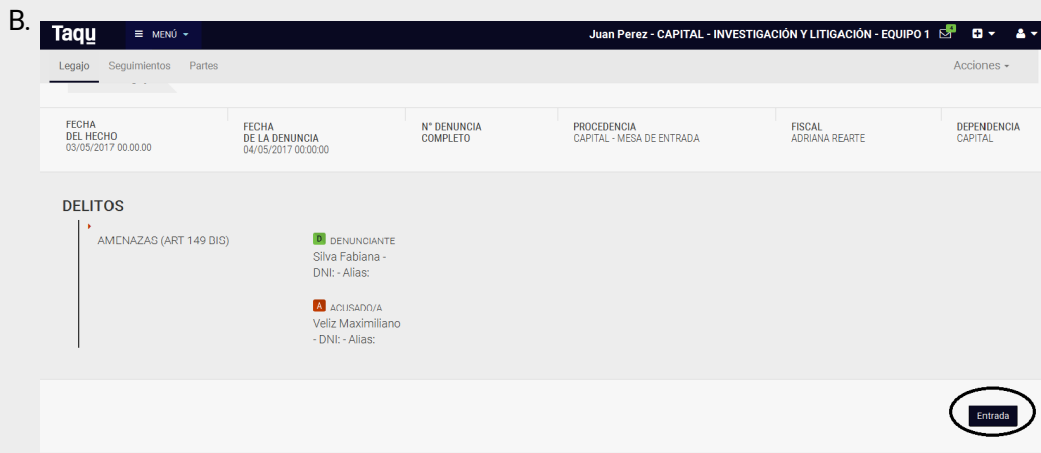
B.

Taqu ≡ MENÚ ▾

Juan Perez - CAPITAL - INVESTIGACIÓN Y LITIGACIÓN - EQUIPO 1

Legajo Seguimientos Partes

Acciones ▾

FECHA DEL HECHO
03/05/2017 00.00.00

FECHA DE LA DENUNCIA
04/05/2017 00:00:00

N° DENUNCIA COMPLETO

PROCEDENCIA
CAPITAL - MESA DE ENTRADA

FISCAL
ADRIANA REARTE

DEPENDENCIA
CAPITAL

DELITOS

AMENAZAS (ART 149 BIS)

D DENUNCIANTE
Silva Fabiana - DNI: - Alias:

A ACUSADO/A
Veliz Maximiliano - DNI: - Alias:

Entrada